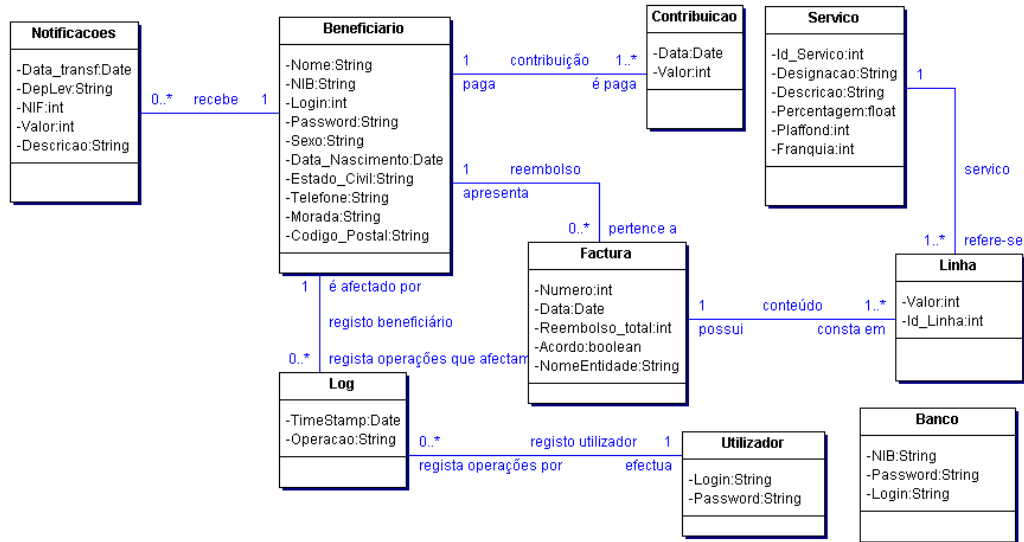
Notificacoes
-Data_transf:Date
-DepLev:String
-NIF:int
-Valor:int
-Descricao:String

0..* recebe 1

Beneficiario
-Nome:String
-NIB:String
-Login:int
-Password:String
-Sexo:String
-Data_Nascimento:Date
-Estado_Civil:String
-Telefone:String
-Morada:String
-Codigo_Postal:String

1 contribuição 1..*
paga é paga

Contribuicao
-Data:Date
-Valor:int

Servico
-Id_Servico:int
-Designacao:String
-Descricao:String
-Percentagem:float
-Plaffond:int
-Franquia:int

1
servico
1..* refere-se

1 reembolso
apresenta
0..* pertence a

Factura
-Numero:int
-Data:Date
-Reembolso_total:int
-Acordo:boolean
-NomeEntidade:String

1 conteúdo 1..*
possui consta em

Linha
-Valor:int
-Id_Linha:int

1 é afectado por
registo beneficiário
0..* regista operações que afectam

Log
-TimeStamp:Date
-Operacao:String

0..* registo utilizador 1
regista operações por efectua

Utilizador
-Login:String
-Password:String

Banco
-NIB:String
-Password:String
-Login:String